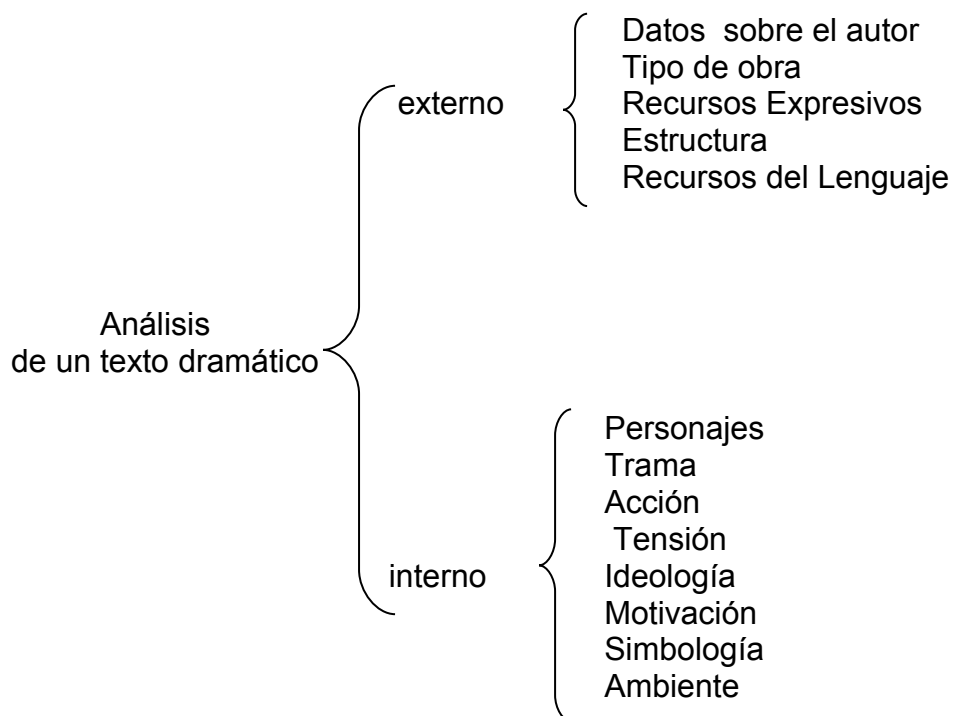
Análisis
de un texto dramático

externo

Datos sobre el autor
Tipo de obra
Recursos Expresivos
Estructura
Recursos del Lenguaje

interno

Personajes
Trama
Acción
Tensión
Ideología
Motivación
Simbología
Ambiente